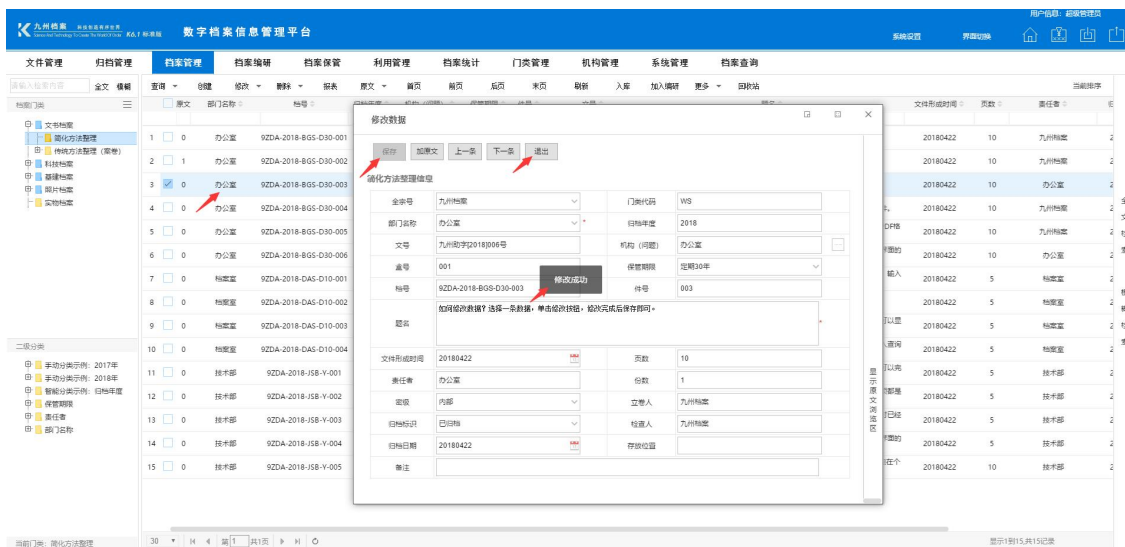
九州档案 K6.1 标准版 数字档案信息管理平台

用户信息：超级管理员

系统设置 界面切换

文件管理 归档管理 档案管理 档案编研 档案保管 利用管理 档案统计 门类管理 机构管理 系统管理 档案查询

请输入检索内容 全文 模糊

查询 创建 修改 删除 报表 原文 首页 前页 后页 末页 刷新 入库 加入编研 更多 回收站

当前排序

档案门类

文书档案
简化方法整理
传统方法整理（案卷）
科技档案
基建档案
照片档案
实物档案

二级分类

手动分类示例：2017年
手动分类示例：2018年
智能分类示例：归档年度
保管期限
责任者
部门名称

当前门类：简化方法整理

| | 原文 | 部门名称 | 档号 | 文件形成时间 | 页数 | 责任者 |
|---|---|---|---|---|---|---|
| 1 | 0 | 办公室 | 9ZDA-2018-BGS-D30-001 | 20180422 | 10 | 九州档案 |
| 2 | 1 | 办公室 | 9ZDA-2018-BGS-D30-002 | 20180422 | 10 | 九州档案 |
| 3 | 0 | 办公室 | 9ZDA-2018-BGS-D30-003 | 20180422 | 10 | 办公室 |
| 4 | 0 | 办公室 | 9ZDA-2018-BGS-D30-004 | 20180422 | 10 | 九州档案 |
| 5 | 0 | 办公室 | 9ZDA-2018-BGS-D30-005 | 20180422 | 10 | 九州档案 |
| 6 | 0 | 办公室 | 9ZDA-2018-BGS-D30-006 | 20180422 | 10 | 办公室 |
| 7 | 0 | 档案室 | 9ZDA-2018-DAS-D10-001 | 20180422 | 5 | 档案室 |
| 8 | 0 | 档案室 | 9ZDA-2018-DAS-D10-002 | 20180422 | 5 | 档案室 |
| 9 | 0 | 档案室 | 9ZDA-2018-DAS-D10-003 | 20180422 | 5 | 档案室 |
| 10 | 0 | 档案室 | 9ZDA-2018-DAS-D10-004 | 20180422 | 5 | 档案室 |
| 11 | 0 | 技术部 | 9ZDA-2018-JSB-Y-001 | 20180422 | 5 | 技术部 |
| 12 | 0 | 技术部 | 9ZDA-2018-JSB-Y-002 | 20180422 | 5 | 技术部 |
| 13 | 0 | 技术部 | 9ZDA-2018-JSB-Y-003 | 20180422 | 5 | 技术部 |
| 14 | 0 | 技术部 | 9ZDA-2018-JSB-Y-004 | 20180422 | 5 | 技术部 |
| 15 | 0 | 技术部 | 9ZDA-2018-JSB-Y-005 | 20180422 | 10 | 技术部 |

30 第1 共1页

显示1到15,共15记录

修改数据

保存 加原文 上一条 下一条 退出

简化方法整理信息

全宗号 九州档案
门类代码 WS
部门名称 办公室
归档年度 2018
文号 九州政字[2018]006号
机构（问题） 办公室
盒号 001
保管期限 定期30年
档号 9ZDA-2018-BGS-D30-003
件号 003
题名 如何修改数据？选择一条数据，单击修改按钮，修改完成后保存即可。
文件形成时间 20180422
页数 10
责任者 办公室
份数 1
密级 内部
立卷人 九州档案
归档标识 已归档
检查人 九州档案
归档日期 20180422
存放位置
备注

修改成功

显示原文浏览区